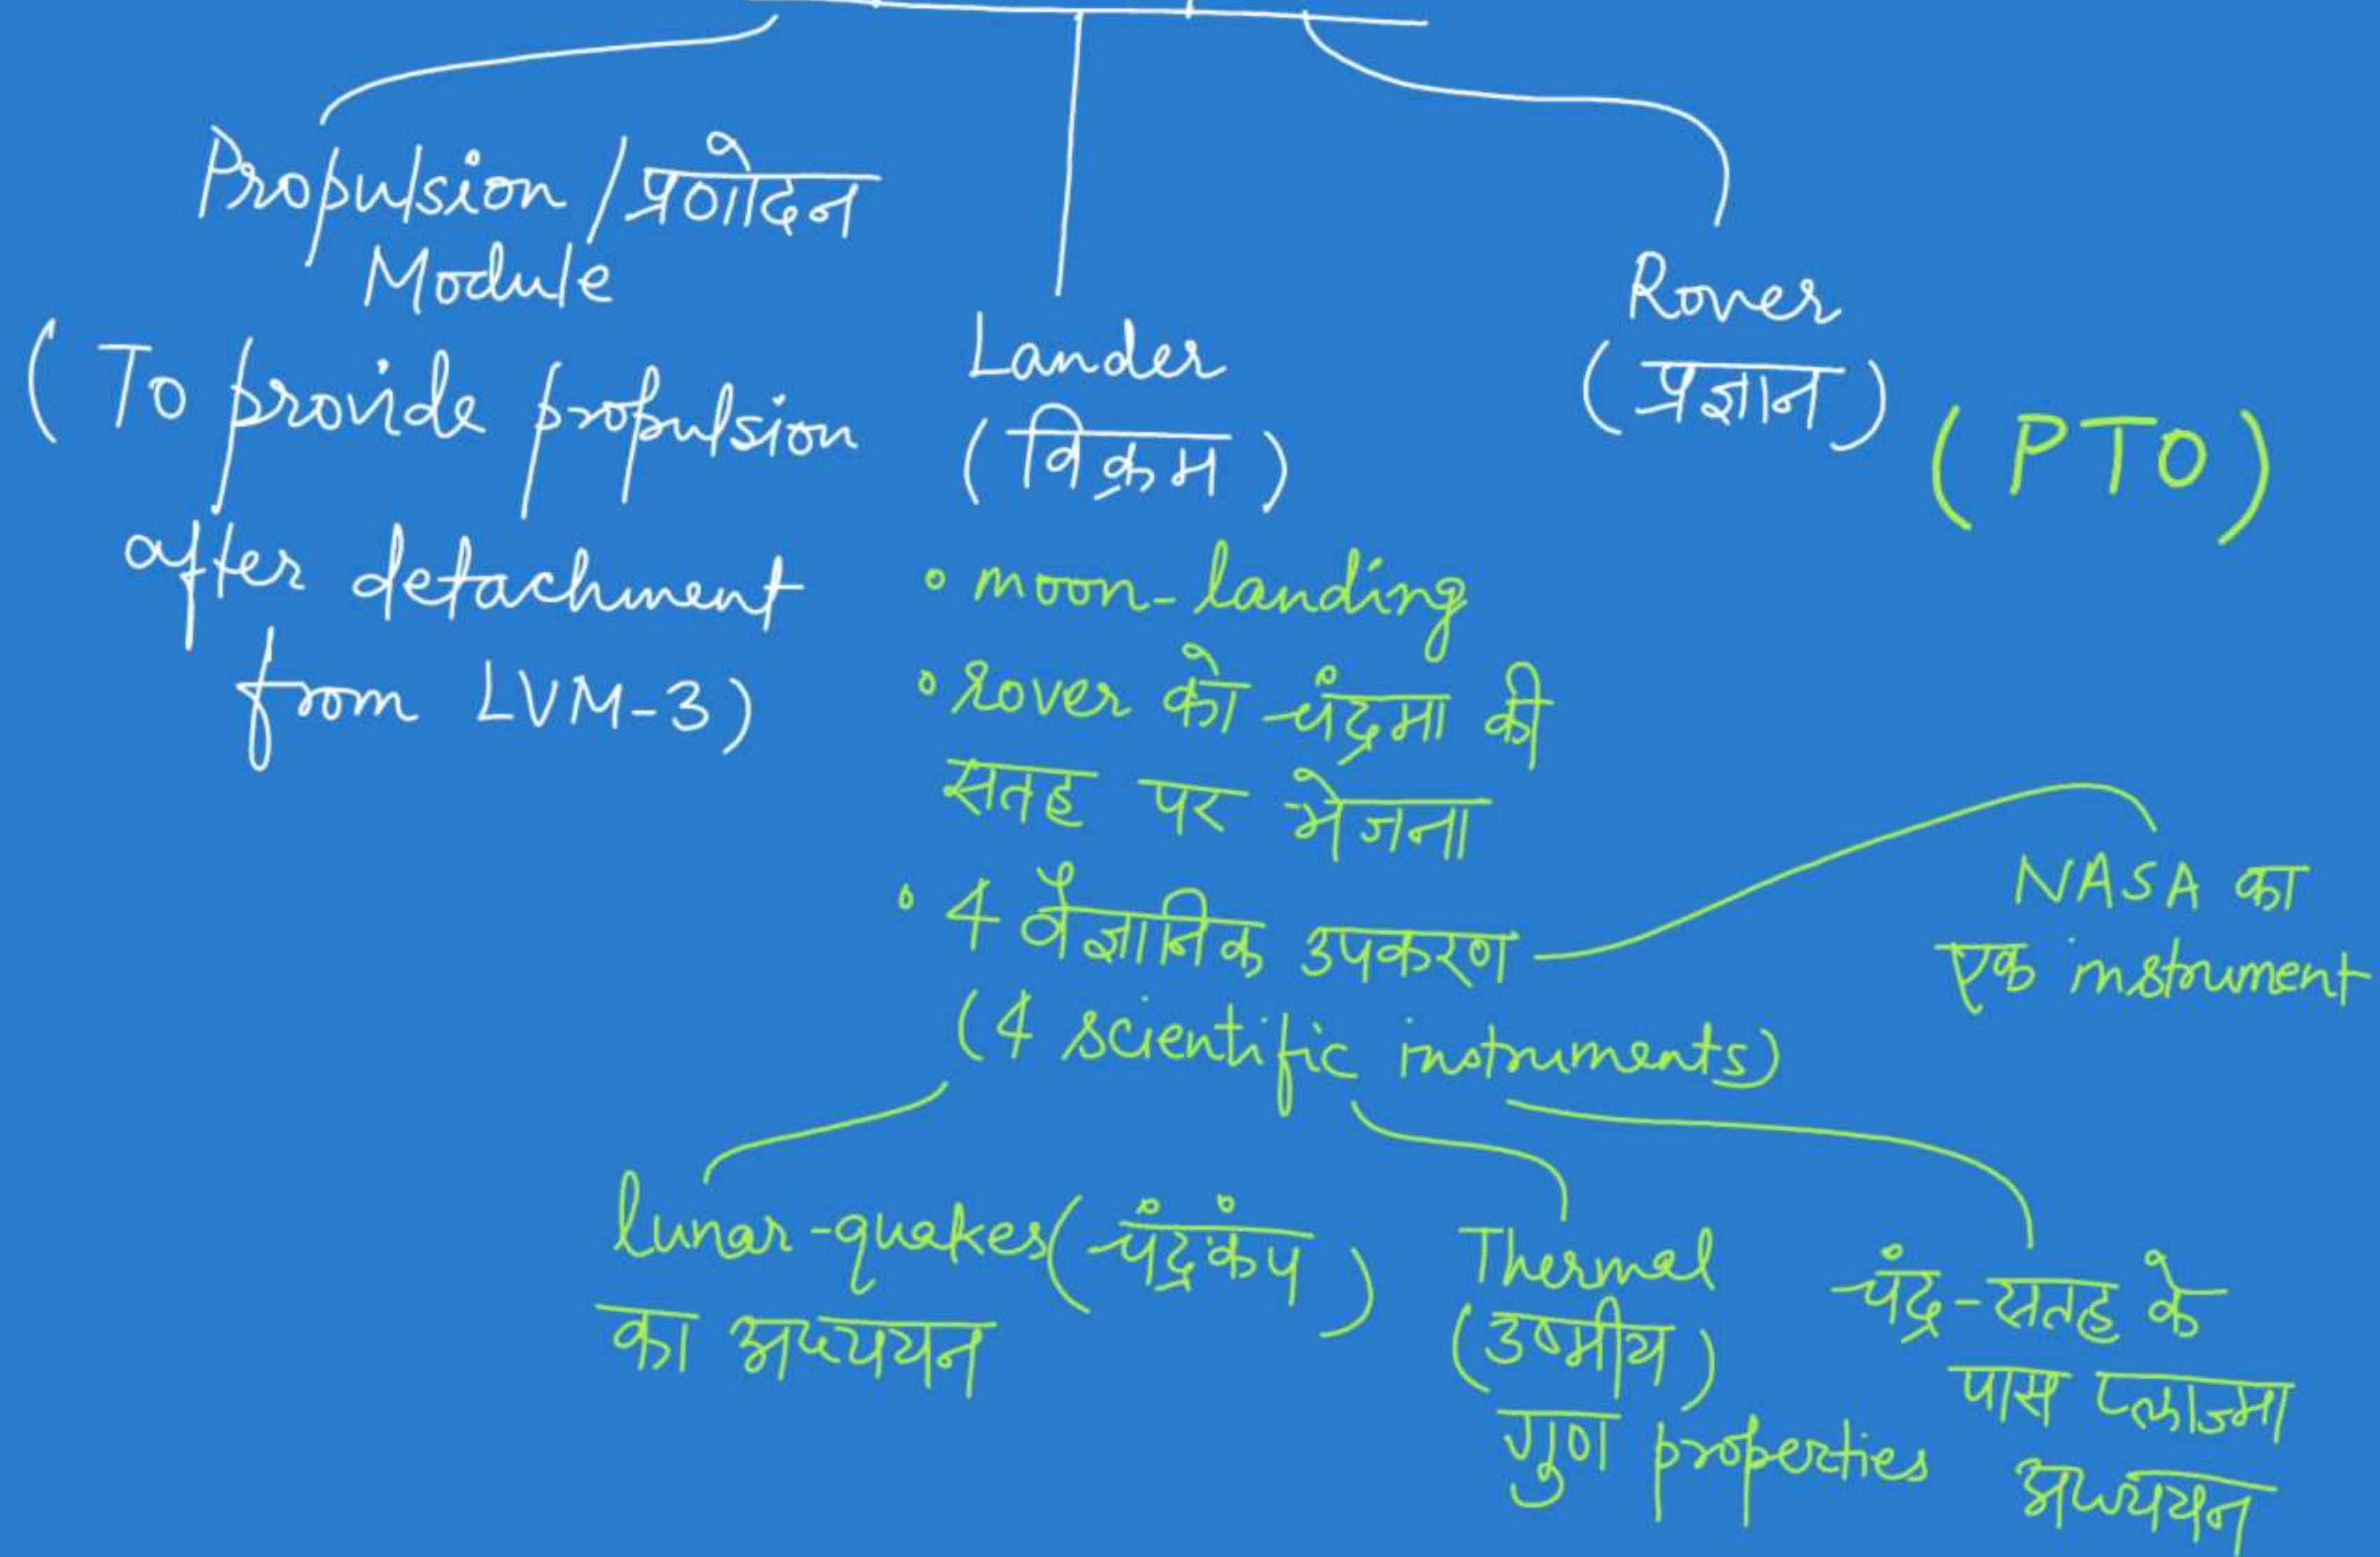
Propulsion / प्रणोदन Module
(To provide propulsion after detachment from LVM-3)

Lander
(विक्रम)

Rover
(प्रज्ञान)

(PTO)

• moon-landing
• rover को चंद्रमा की सतह पर भेजना
• 4 वैज्ञानिक उपकरण
(4 scientific instruments)

NASA का एक instrument

lunar-quakes (चंद्रकंप) का अध्ययन

Thermal (उष्मीय) गुण properties

चंद्र-सतह के पास प्लाज्मा अध्ययन